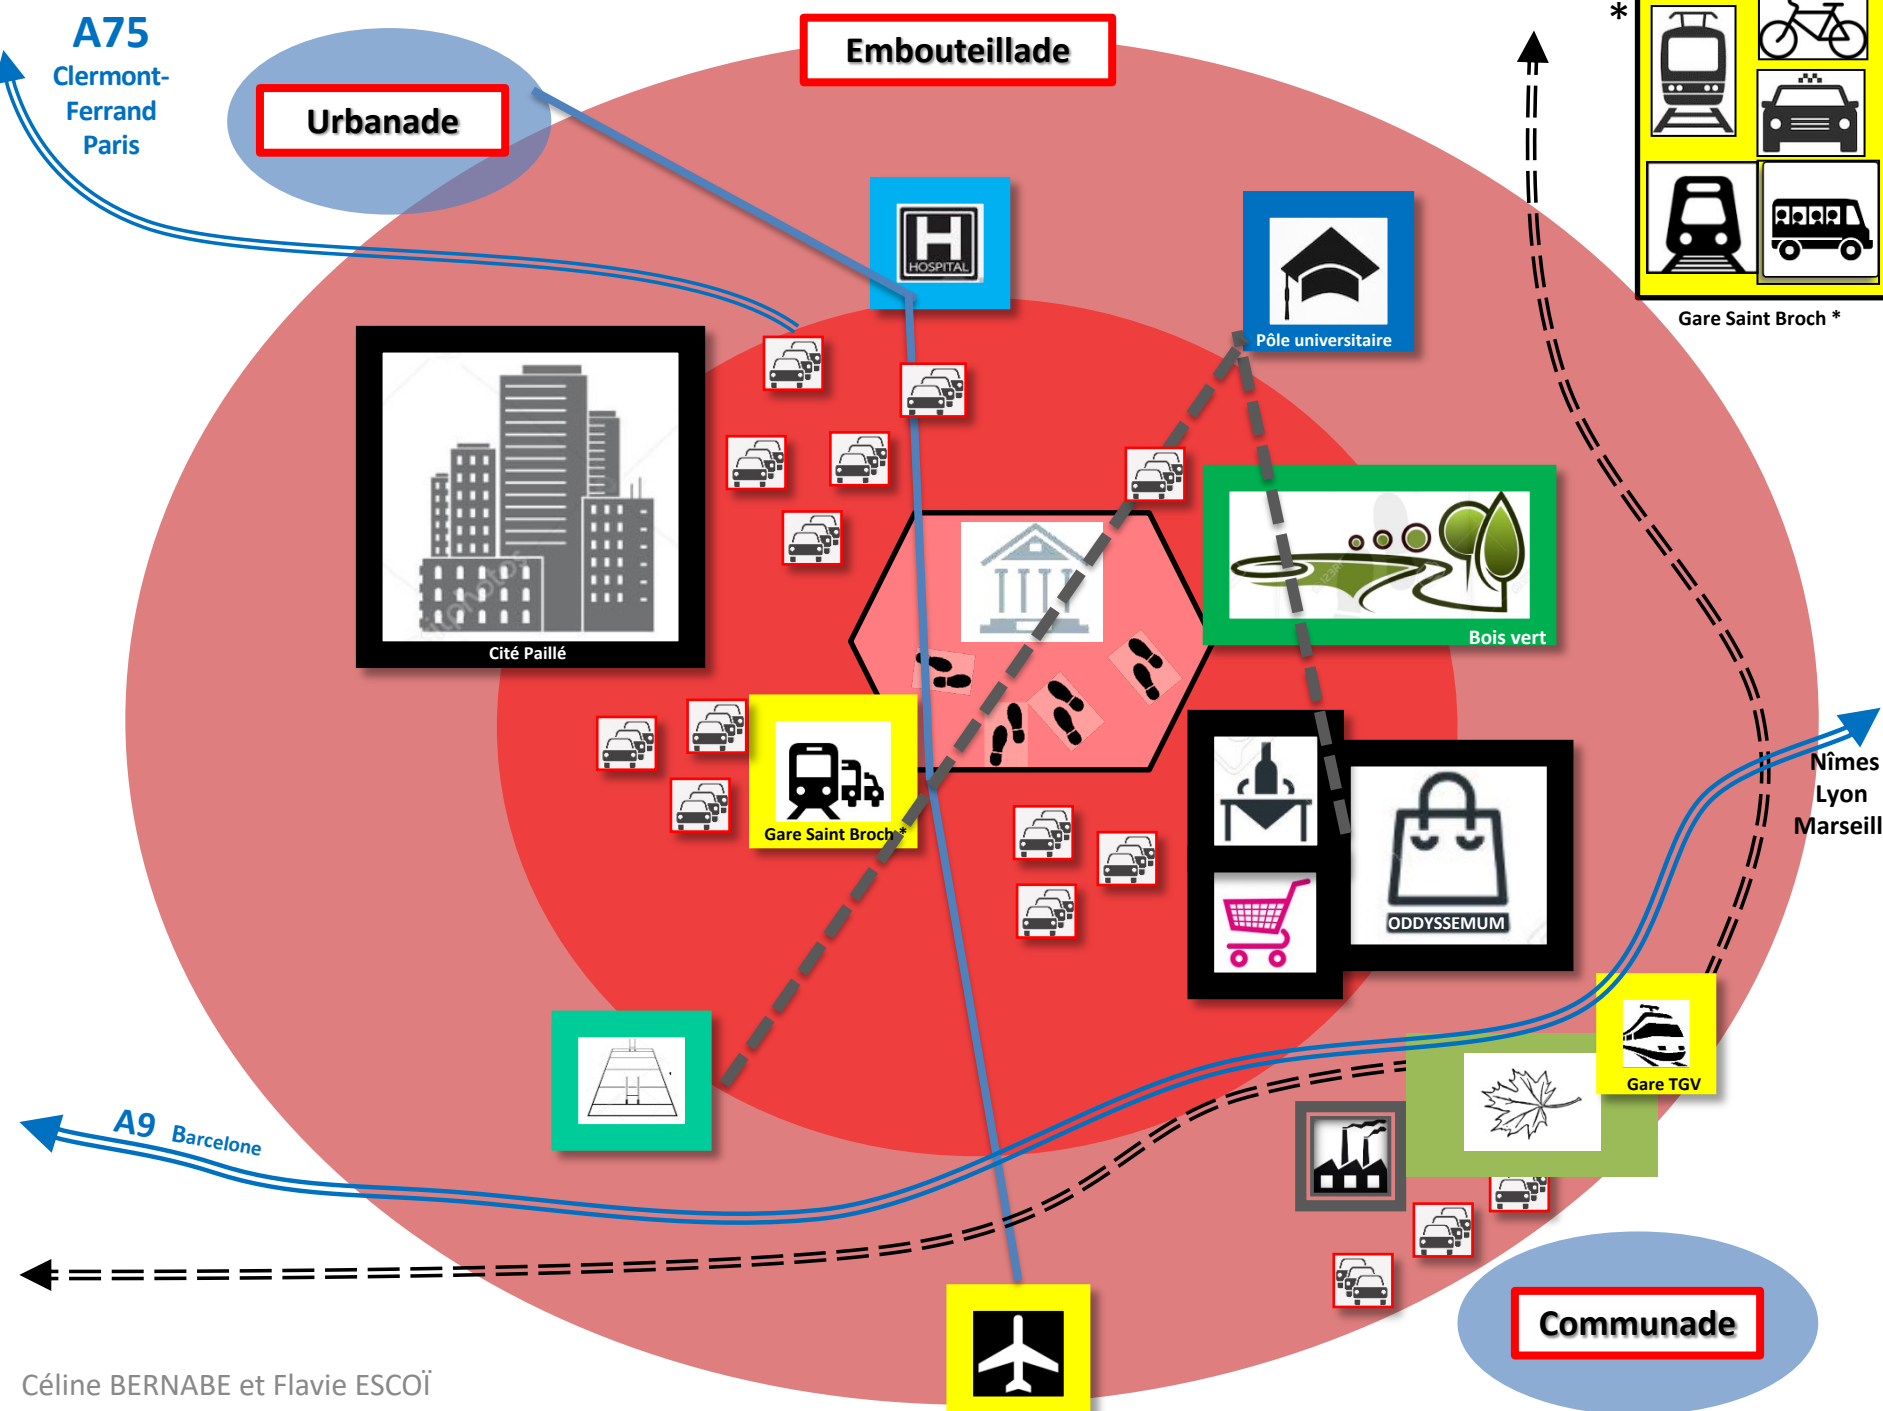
A75
Clermont-Ferrand
Paris

Urbanade

Embouteillade

*

Gare Saint Broch *

HOSPITAL

Pôle universitaire

Cité Paillé

Bois vert

Gare Saint Broch *

ODDYSSEMUM

Nîmes
Lyon
Marseill

Gare TGV

A9 Barcelone

Communade

Céline BERNABE et Flavie ESCOÏ